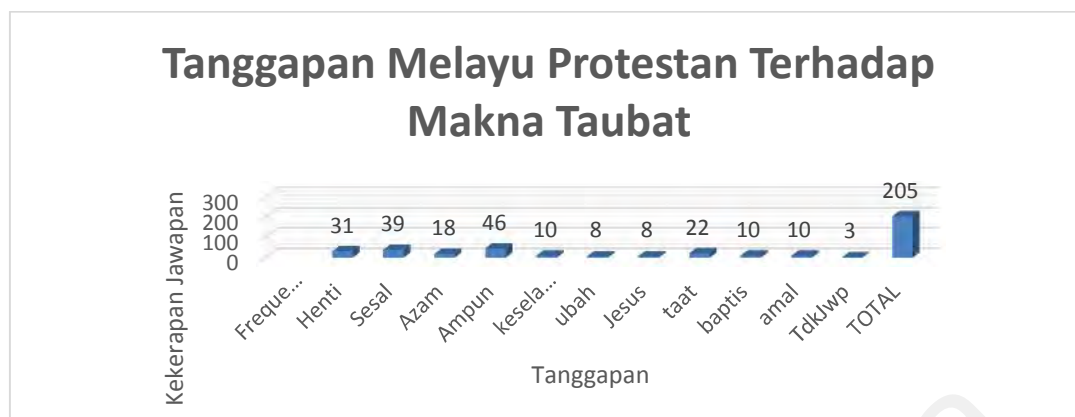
Tanggapan Melayu Protestan Terhadap Makna Taubat

Kekerapan Jawapan

300
200
100
0

31 39 18 46 10 8 8 22 10 10 3 205

Freque... Henti Sesal Azam Ampun kesela... ubah Jesus taat baptis amal TdkJwp TOTAL

Tanggapan